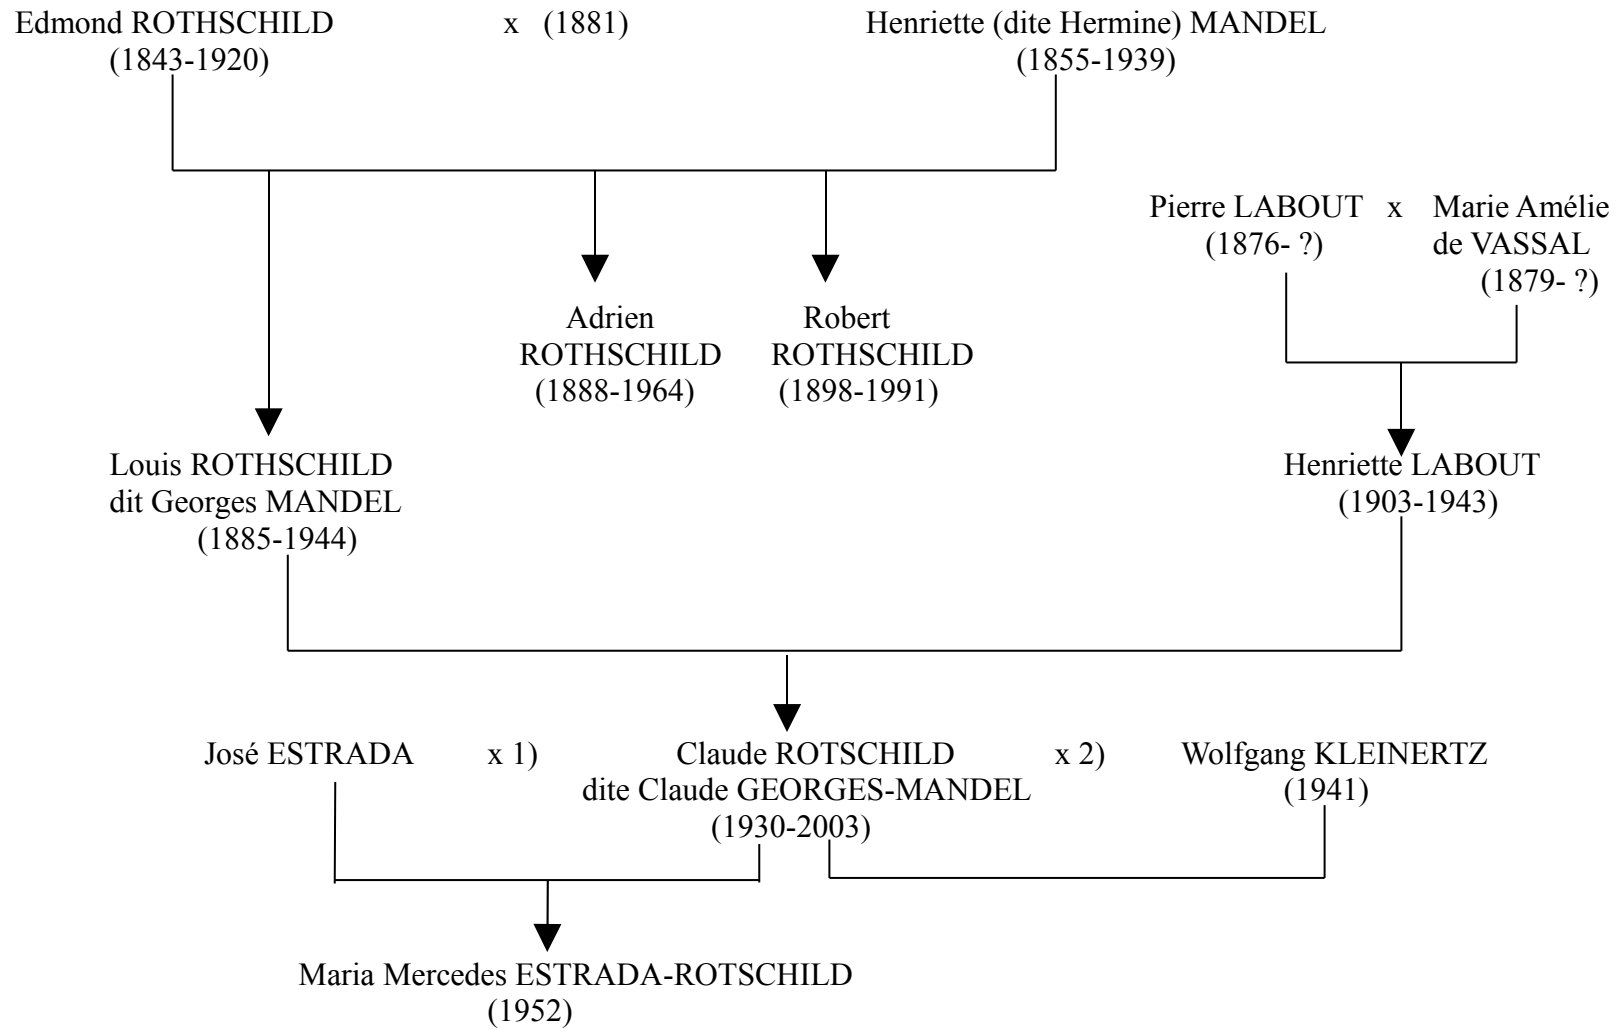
Edmond ROTHSCHILD (1843-1920) x (1881) Henriette (dite Hermine) MANDEL (1855-1939)

Adrien ROTHSCHILD (1888-1964)

Robert ROTHSCHILD (1898-1991)

Pierre LABOUT (1876- ?) x Marie Amélie de VASSAL (1879- ?)

Louis ROTHSCHILD dit Georges MANDEL (1885-1944)

Henriette LABOUT (1903-1943)

José ESTRADA x 1) Claude ROTSCHILD dite Claude GEORGES-MANDEL (1930-2003) x 2) Wolfgang KLEINERTZ (1941)

Maria Mercedes ESTRADA-ROTSCHILD (1952)